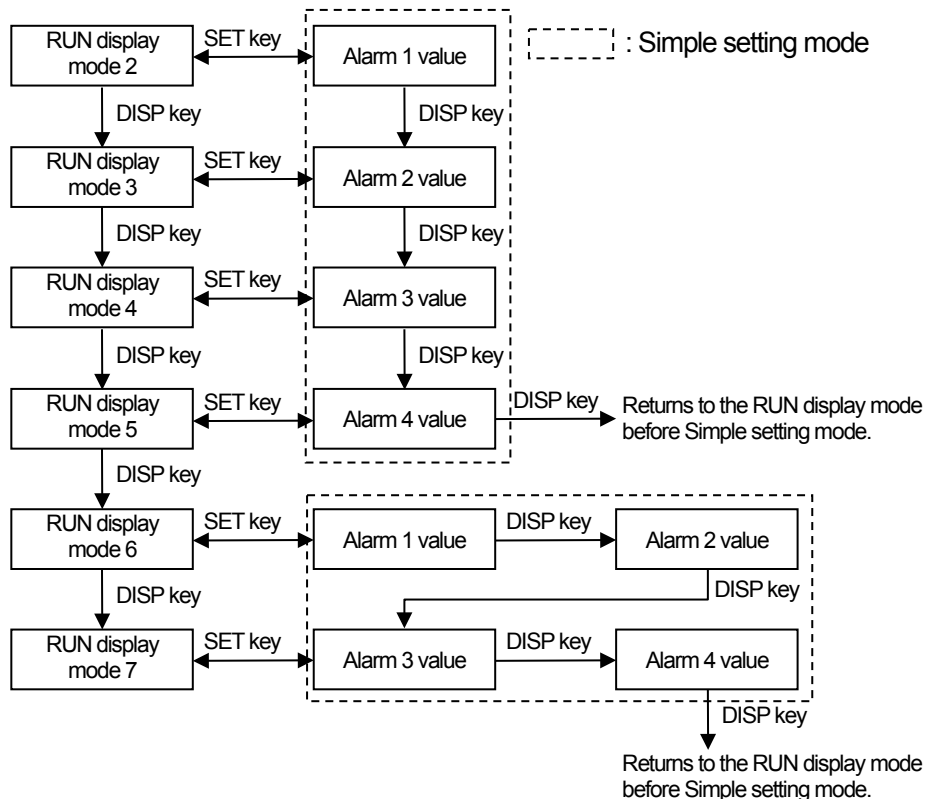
RUN display mode 2
SET key
Alarm 1 value
: Simple setting mode
DISP key
DISP key
RUN display mode 3
SET key
Alarm 2 value
DISP key
DISP key
RUN display mode 4
SET key
Alarm 3 value
DISP key
DISP key
RUN display mode 5
SET key
Alarm 4 value
DISP key
Returns to the RUN display mode before Simple setting mode.
DISP key
RUN display mode 6
SET key
Alarm 1 value
DISP key
Alarm 2 value
DISP key
DISP key
RUN display mode 7
SET key
Alarm 3 value
DISP key
Alarm 4 value
DISP key
Returns to the RUN display mode before Simple setting mode.